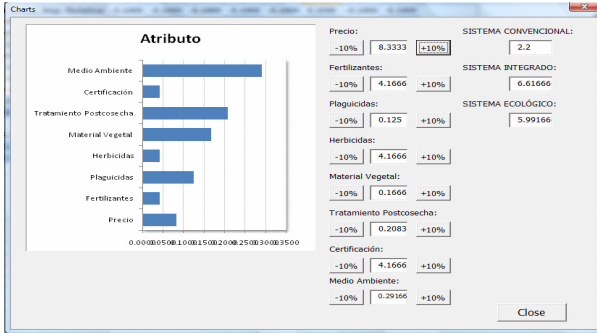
Charts

Atributo

Medio Ambiente
Certificación
Tratamiento Postcosecha
Material Vegetal
Herbicidas
Plaguicidas
Fertilizantes
Precio

0.0000.0500.1000.1500.2000.2500.3000.3500

Precio:
-10% 8.3333 +10%

Fertilizantes:
-10% 4.1666 +10%

Plaguicidas:
-10% 0.125 +10%

Herbicidas:
-10% 4.1666 +10%

Material Vegetal:
-10% 0.1666 +10%

Tratamiento Postcosecha:
-10% 0.2083 +10%

Certificación:
-10% 4.1666 +10%

Medio Ambiente:
-10% 0.29166 +10%

SISTEMA CONVENCIONAL:
2.2

SISTEMA INTEGRADO:
6.61666

SISTEMA ECOLÓGICO:
5.99166

Close